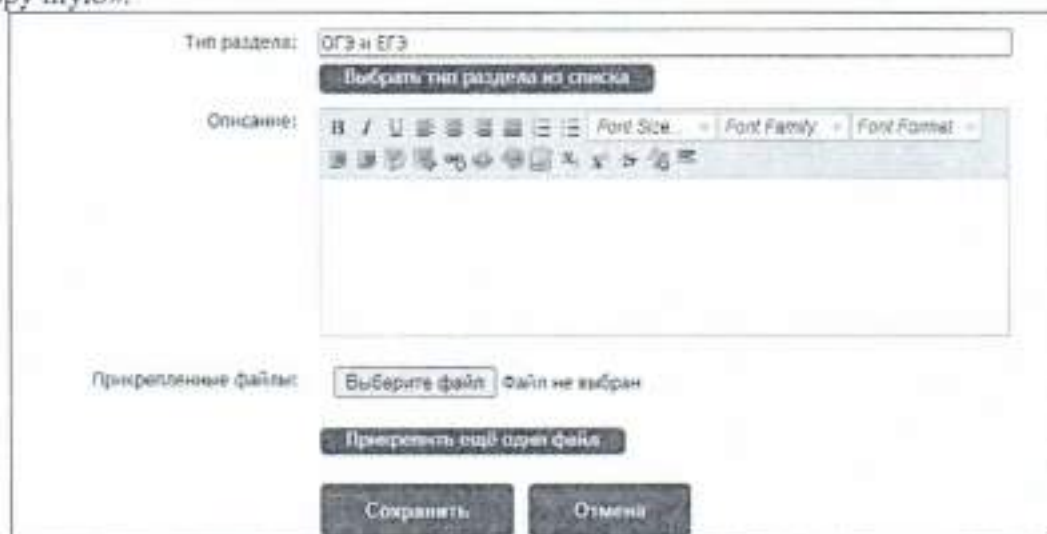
другую».

Тип раздела: ОГЭ и ЕГЭ

Выбрать тип раздела из списка

Описание: B I U Font Size Font Family Font Format

Прикрепленные файлы: Выберите файл Файл не выбран

Прикрепить ещё один файл

Сохранить Отмена